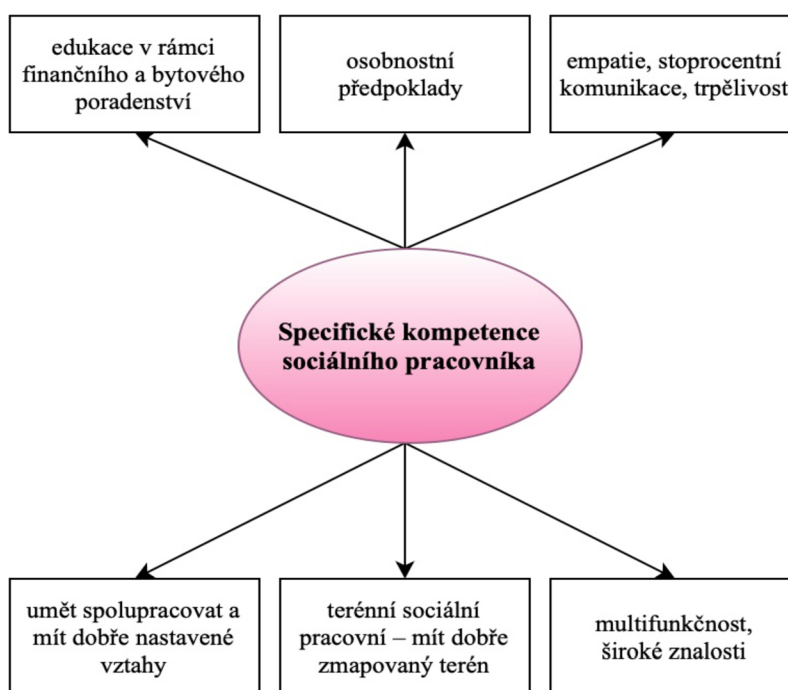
edukace v rámci finančního a bytového poradenství

osobnostní předpoklady

empatie, stoprocentní komunikace, trpělivost

Specifické kompetence sociálního pracovníka

umět spolupracovat a mít dobře nastavené vztahy

terénní sociální pracovní – mít dobře zmapovaný terén

multifunkčnost, široké znalosti